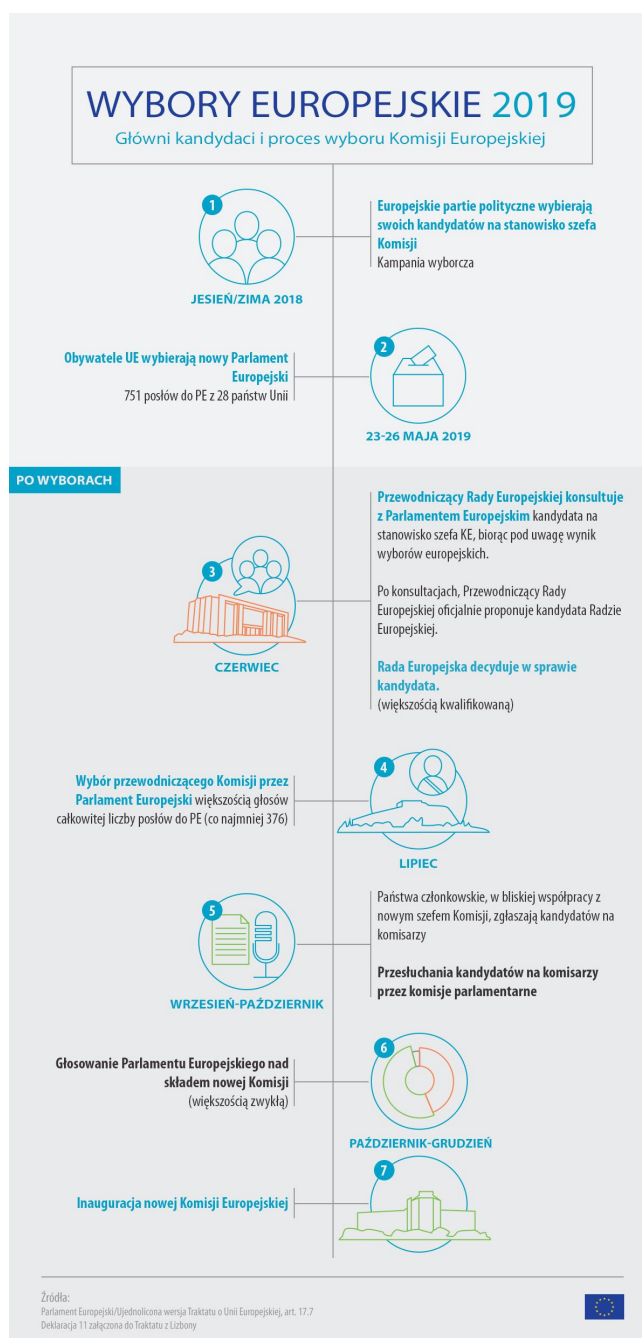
WYBORY EUROPEJSKIE 2019
Główni kandydaci i proces wyboru Komisji Europejskiej

1
JESIEŃ/ZIMA 2018
Europejskie partie polityczne wybierają swoich kandydatów na stanowisko szefa Komisji
Kampania wyborcza

2
Obywatele UE wybierają nowy Parlament Europejski
751 posłów do PE z 28 państw Unii
23-26 MAJA 2019

PO WYBORACH

3
CZERWIEC
Przewodniczący Rady Europejskiej konsultuje z Parlamentem Europejskim kandydata na stanowisko szefa KE, biorąc pod uwagę wynik wyborów europejskich.

Po konsultacjach, Przewodniczący Rady Europejskiej oficjalnie proponuje kandydata Radzie Europejskiej.

Rada Europejska decyduje w sprawie kandydata.
(większością kwalifikowaną)

4
Wybór przewodniczącego Komisji przez Parlament Europejski większością głosów całkowitej liczby posłów do PE (co najmniej 376)
LIPIEC

5
WRZESIEŃ-PAŹDZIERNIK
Państwa członkowskie, w bliskiej współpracy z nowym szefem Komisji, zgłaszają kandydatów na komisarzy

Przesłuchania kandydatów na komisarzy przez komisje parlamentarne

6
Głosowanie Parlamentu Europejskiego nad składem nowej Komisji
(większością zwykłą)
PAŹDZIERNIK-GRUDZIEŃ

7
Inauguracja nowej Komisji Europejskiej

Źródła:
Parlament Europejski/Ujednolicona wersja Traktatu o Unii Europejskiej, art. 17.7
Deklaracja 11 załączona do Traktatu z Lizbony